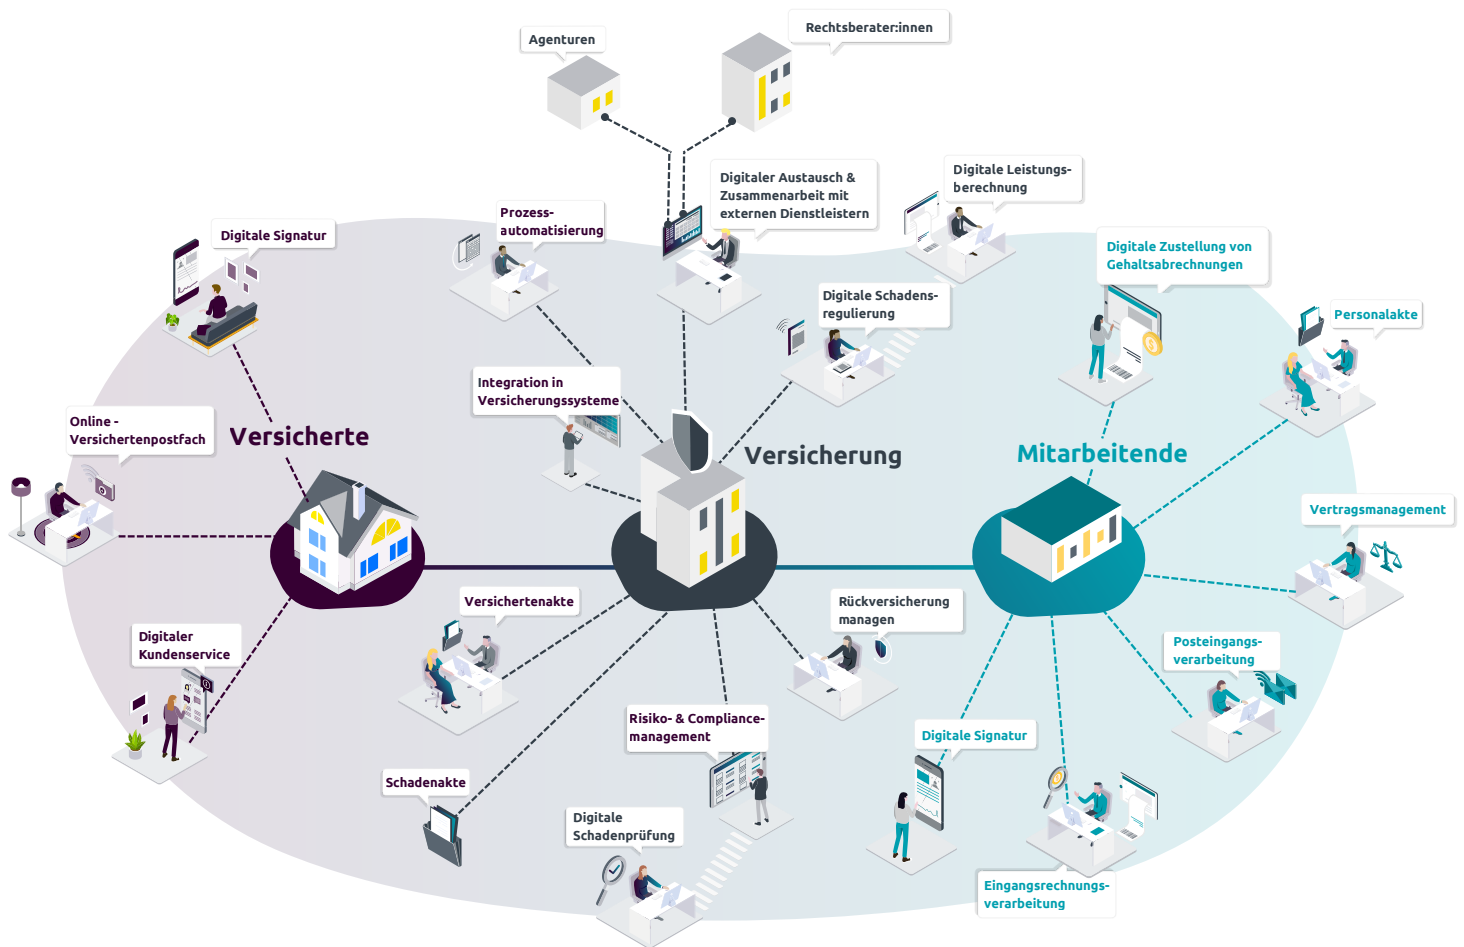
Agenturen

Rechtsberater:innen

Digitaler Austausch & Zusammenarbeit mit externen Dienstleistern

Digitale Leistungsberechnung

Prozessautomatisierung

Digitale Signatur

Digitale Zustellung von Gehaltsabrechnungen

Personalakte

Digitale Schadensregulierung

Integration in Versicherungssysteme

Online - Versichertenpostfach

Versicherte

Versicherung

Mitarbeitende

Vertragsmanagement

Versichertenakte

Rückversicherung managen

Digitaler Kundenservice

Posteingangsverarbeitung

Risiko- & Compliancemanagement

Digitale Signatur

Schadenakte

Digitale Schadenprüfung

Eingangsrechnungsverarbeitung